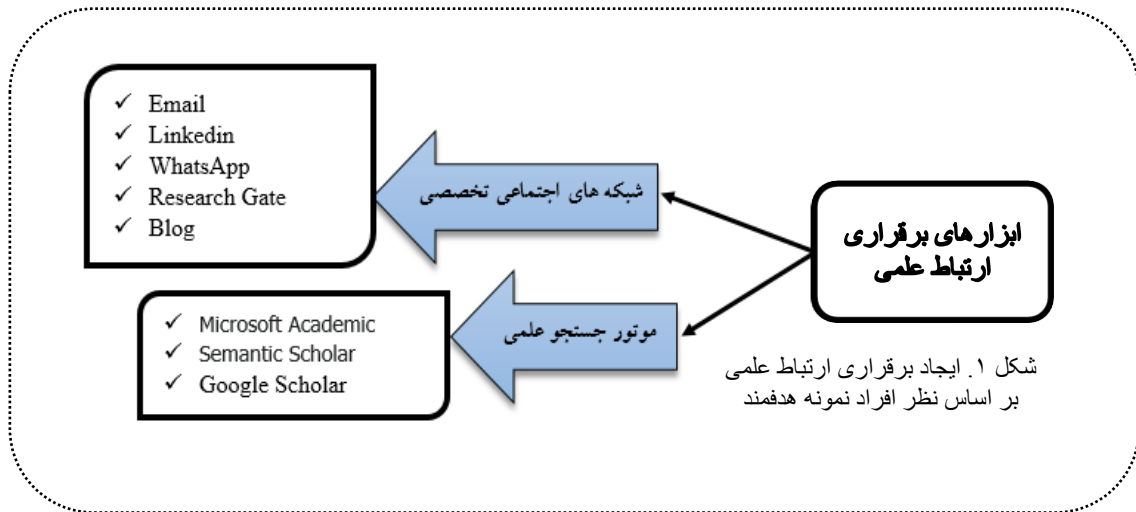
ابزارهای برقراری ارتباط علمی

شبکه های اجتماعی تخصصی

✓ Email
✓ Linkedin
✓ WhatsApp
✓ Research Gate
✓ Blog

موتور جستجو علمی

✓ Microsoft Academic
✓ Semantic Scholar
✓ Google Scholar

شکل ۱. ایجاد برقراری ارتباط علمی بر اساس نظر افراد نمونه هدفمند